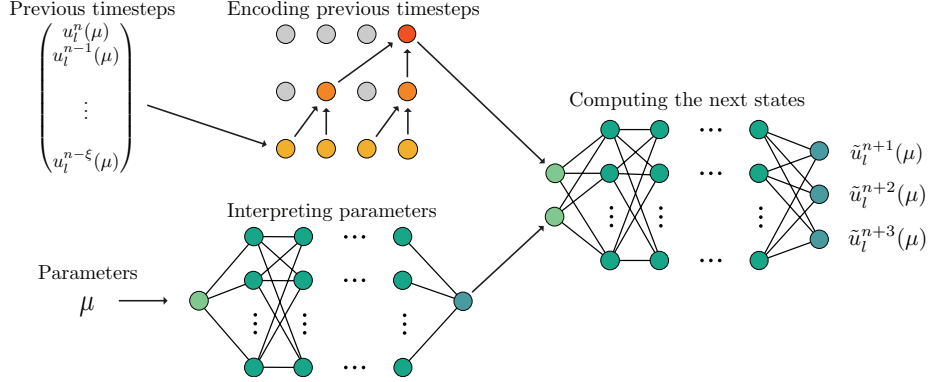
Previous timesteps

$\begin{pmatrix} u_l^n(\mu) \\ u_l^{n-1}(\mu) \\ \vdots \\ u_l^{n-\xi}(\mu) \end{pmatrix}$

Encoding previous timesteps

Computing the next states

$\tilde{u}_l^{n+1}(\mu)$

$\tilde{u}_l^{n+2}(\mu)$

$\tilde{u}_l^{n+3}(\mu)$

Interpreting parameters

Parameters

$\mu$